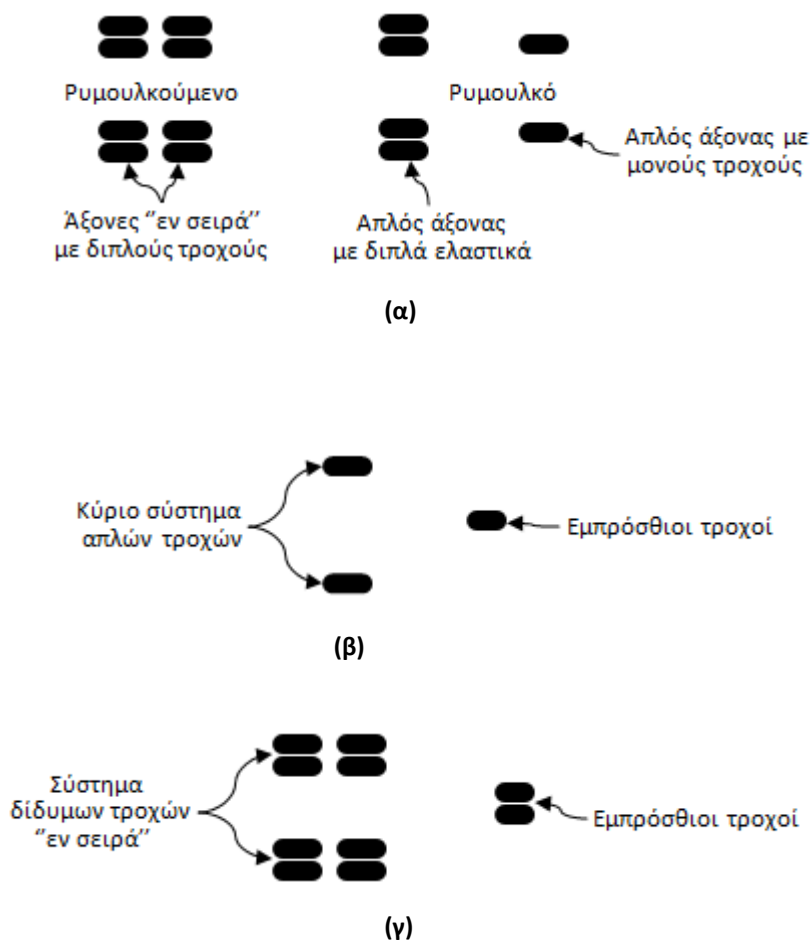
Ρυμουλκούμενο

Ρυμουλκό

Άξονες ''εν σειρά'' με διπλούς τροχούς

Απλός άξονας με διπλά ελαστικά

Απλός άξονας με μονούς τροχούς

(α)

Κύριο σύστημα απλών τροχών

Εμπρόσθιοι τροχοί

(β)

Σύστημα δίδυμων τροχών ''εν σειρά''

Εμπρόσθιοι τροχοί

(γ)